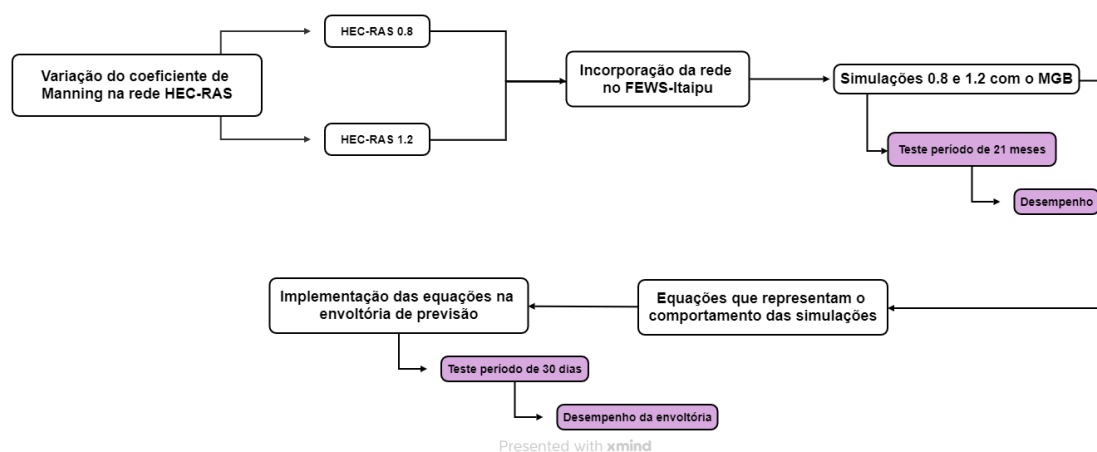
Variação do coeficiente de Manning na rede HEC-RAS

HEC-RAS 0.8

HEC-RAS 1.2

Incorporação da rede no FEWS-Itaipu

Simulações 0.8 e 1.2 com o MGB

Teste período de 21 meses

Desempenho

Equações que representam o comportamento das simulações

Implementação das equações na envoltória de previsão

Teste período de 30 dias

Desempenho da envoltória

Presented with xmind